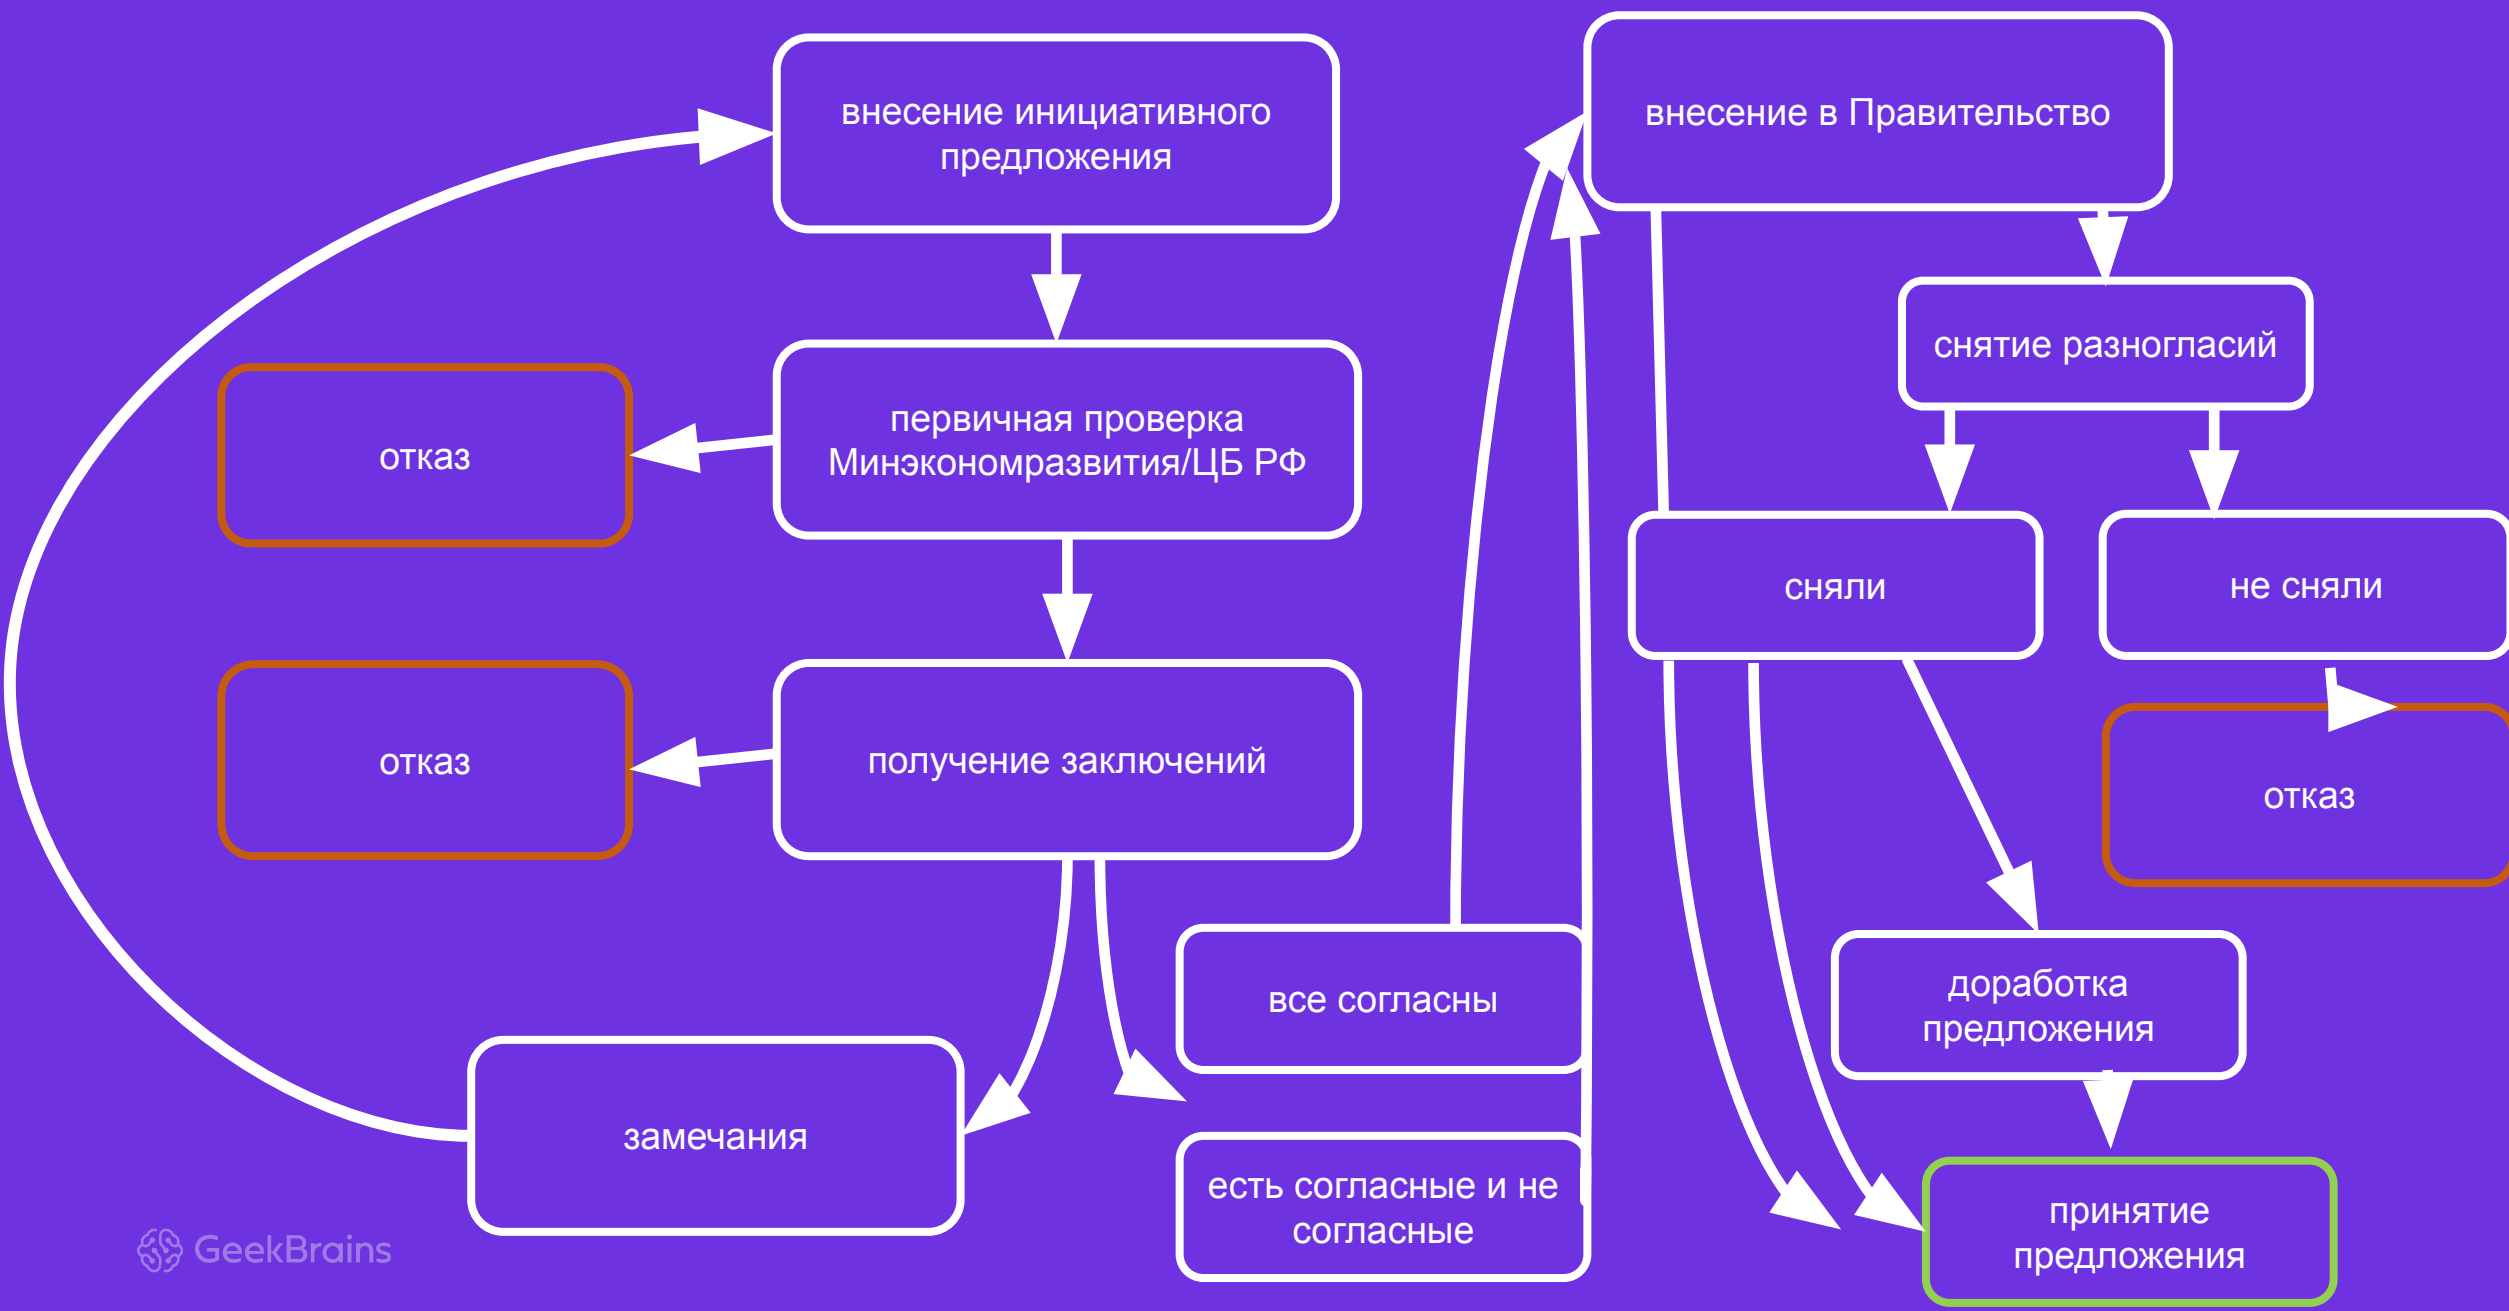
внесение инициативного предложения

первичная проверка Минэкономразвития/ЦБ РФ

отказ

отказ

получение заключений

замечания

все согласны

есть согласные и не согласные

внесение в Правительство

снятие разногласий

сняли

не сняли

отказ

доработка предложения

принятие предложения

GeekBrains